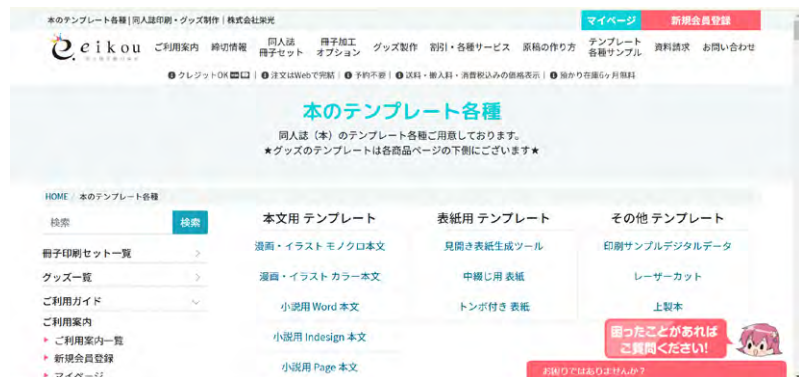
本のテンプレート各種 | 同人誌印刷・グッズ制作 | 株式会社栄光

マイページ　新規会員登録

eikou

ご利用案内　締切情報　同人誌 冊子セット　冊子加工 オプション　グッズ製作　割引・各種サービス　原稿の作り方　テンプレート 各種サンプル　資料請求　お問い合わせ

クレジットOK | 注文はWebで完結 | 予約不要 | 送料・振込料・消費税込みの価格表示 | 預かり在庫6ヶ月無料

本のテンプレート各種

同人誌（本）のテンプレート各種ご用意しております。
★グッズのテンプレートは各商品ページの下側にございます★

HOME / 本のテンプレート各種

検索　検索

冊子印刷セット一覧

グッズ一覧

ご利用ガイド

ご利用案内

ご利用案内一覧

新規会員登録

マイページ

本文用 テンプレート

漫画・イラスト モノクロ本文

漫画・イラスト カラー本文

小説用 Word 本文

小説用 Indesign 本文

小説用 Page 本文

表紙用 テンプレート

見開き表紙生成ツール

中綴じ用 表紙

トンボ付き 表紙

その他 テンプレート

印刷サンプルデジタルデータ

レーザーカット

上製本

困ったことがあれば ご質問ください！

お困りではありませんか？